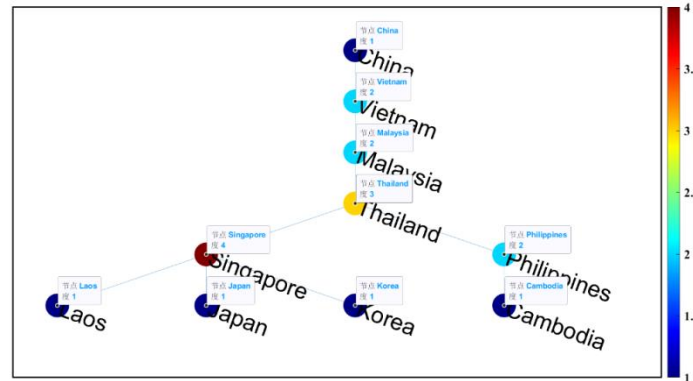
节点 China
度 1
China

节点 Vietnam
度 2
Vietnam

节点 Malaysia
度 2
Malaysia

节点 Thailand
度 3
Thailand

节点 Singapore
度 4
Singapore

节点 Philippines
度 2
Philippines

节点 Laos
度 1
Laos

节点 Japan
度 1
Japan

节点 Korea
度 1
Korea

节点 Cambodia
度 1
Cambodia

4
3.
3
2.
2
1.
1